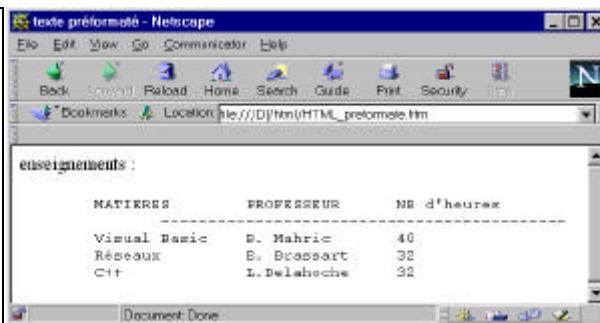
texte préformaté - Netscape

File Edit View Go Communicator Help

Back Forward Reload Home Search Guide Print Security Stop

Bookmarks Location: file:///D|/html/HTML_preformate.htm

enseignements :

MATIERES PROFESSEUR NB d'heures
-----------------------------------------------
Visual Basic D. Mahric 40
Réseaux B. Brassart 32
C++ L.Delahoche 32

Document: Done